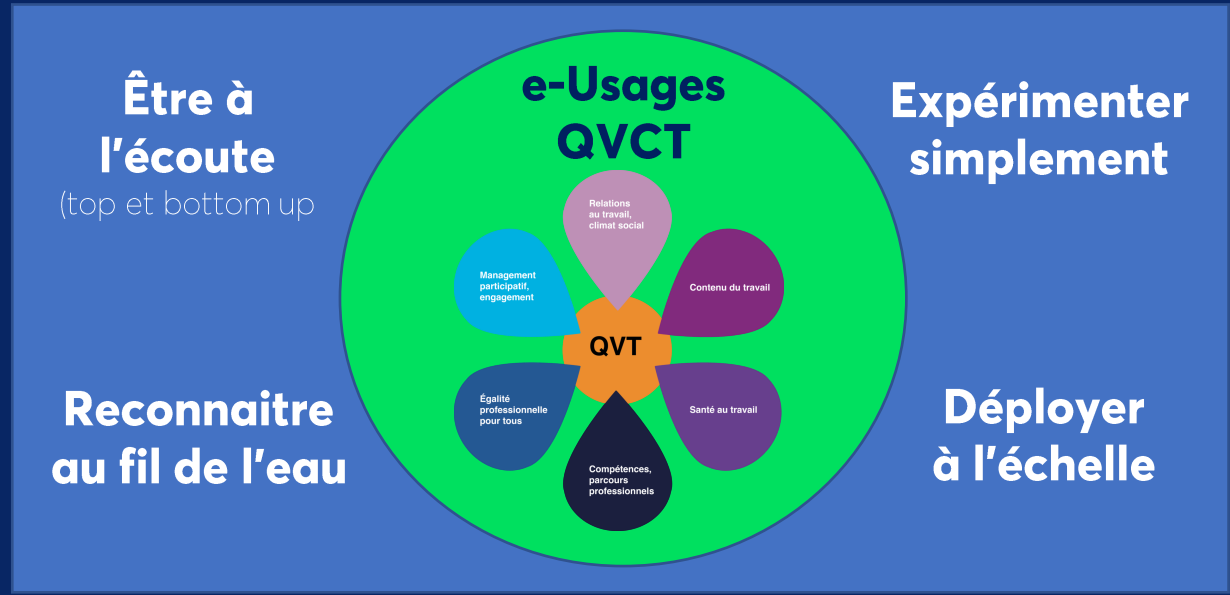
Être à l'écoute
(top et bottom up

e-Usages QVCT

Expérimenter simplement

Relations au travail, climat social

Management participatif, engagement

Contenu du travail

QVT

Égalité professionnelle pour tous

Santé au travail

Compétences, parcours professionnels

Reconnaitre au fil de l'eau

Déployer à l'échelle